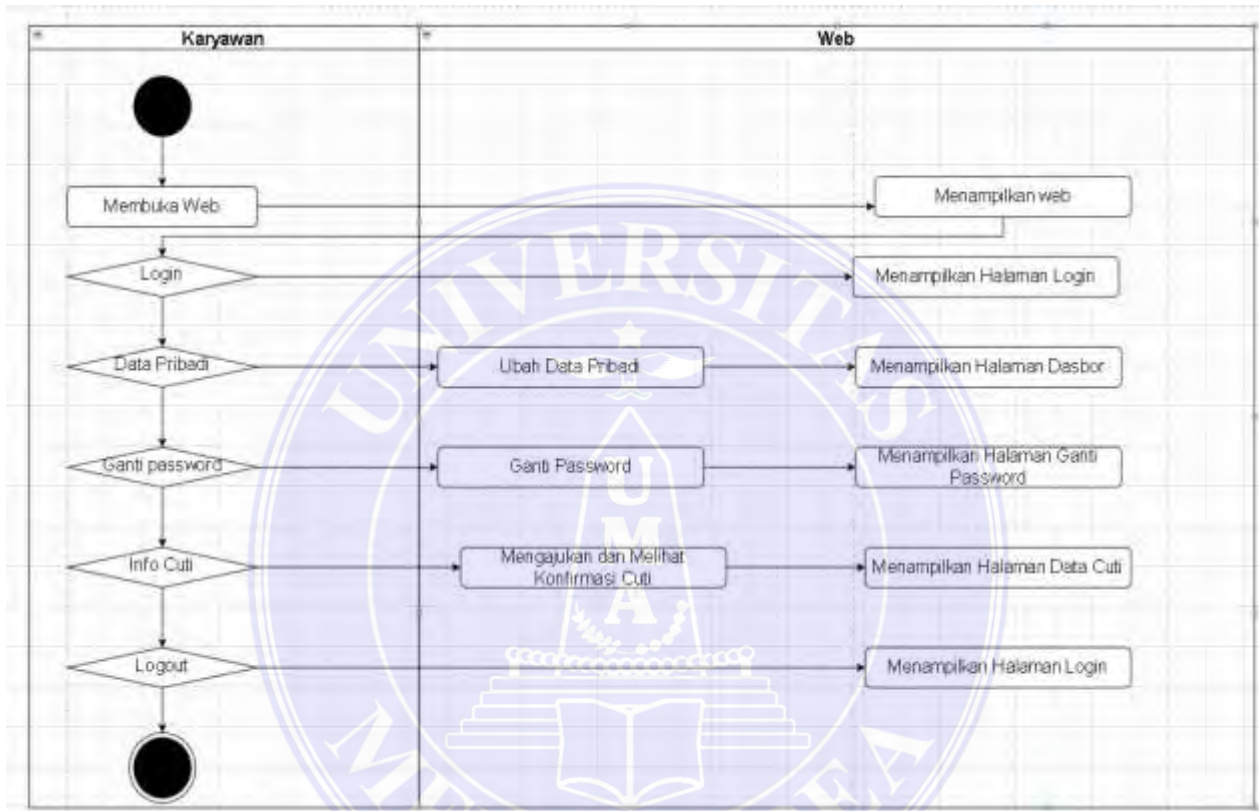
Karyawan

Web

Membuka Web

Menampilkan web

Login

Menampilkan Halaman Login

Data Pribadi

Ubah Data Pribadi

Menampilkan Halaman Dasbor

Ganti password

Ganti Password

Menampilkan Halaman Ganti Password

Info Cuti

Mengajukan dan Melihat Konfirmasi Cuti

Menampilkan Halaman Data Cuti

Logout

Menampilkan Halaman Login

UNIVERSITAS MEDAN AREA

U M A